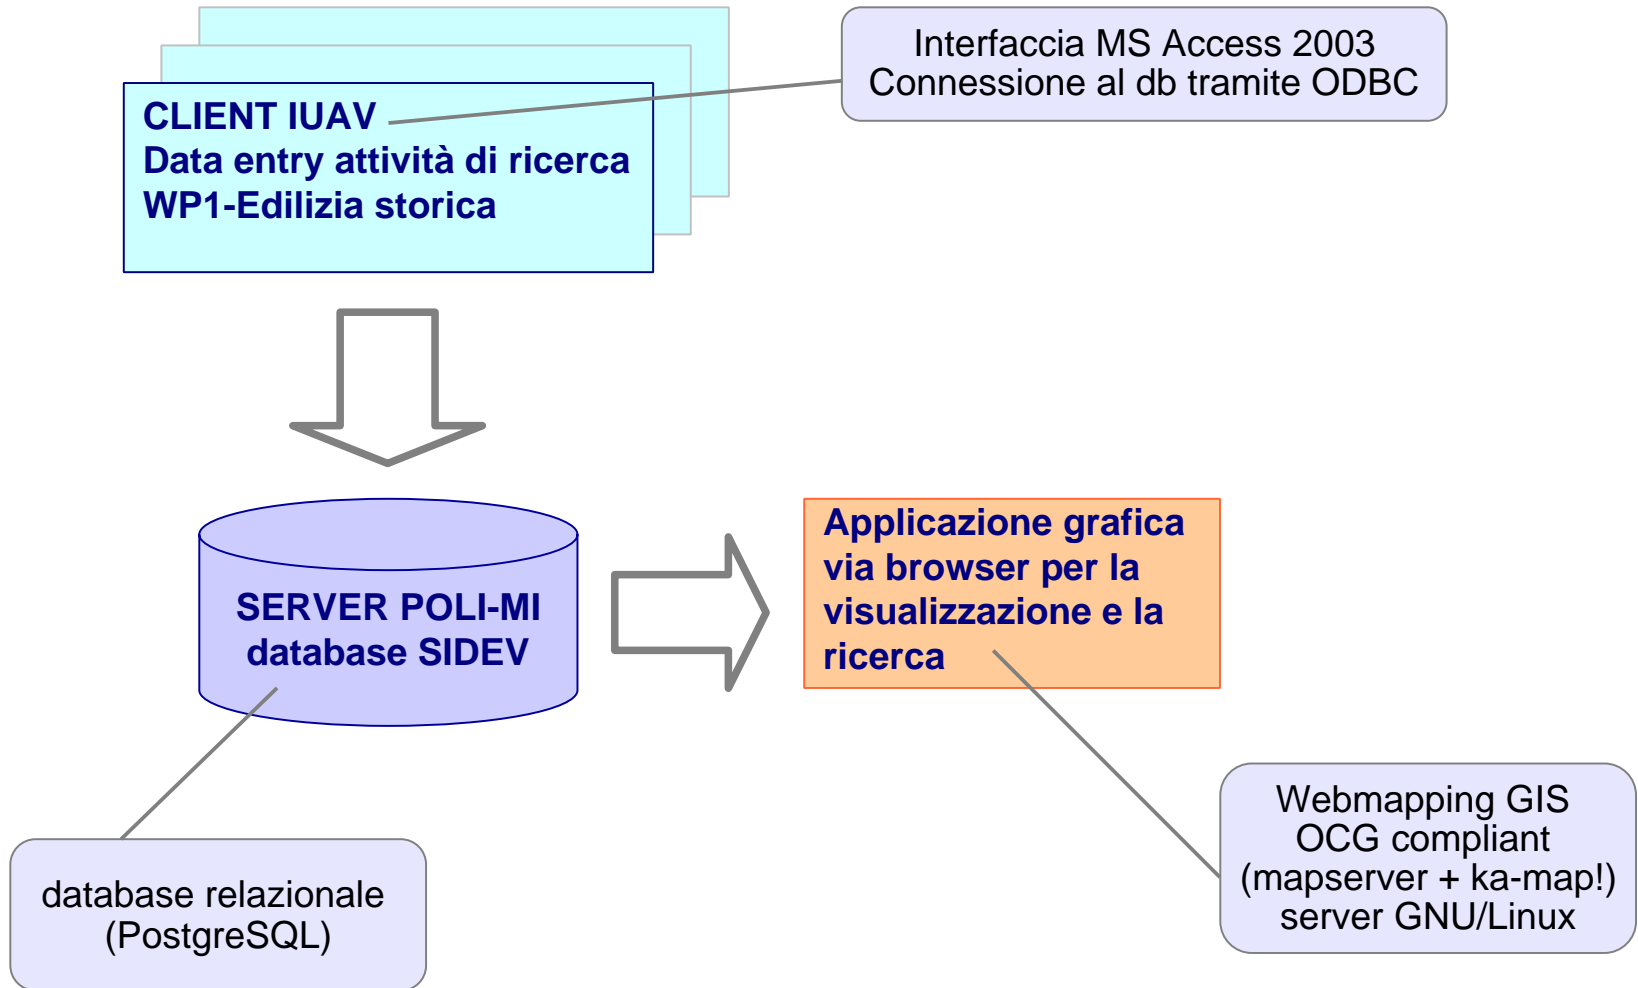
CLIENT IUAV
Data entry attività di ricerca
WP1-Edilizia storica

Interfaccia MS Access 2003
Connessione al db tramite ODBC

SERVER POLI-MI
database SIDEV

Applicazione grafica via browser per la visualizzazione e la ricerca

database relazionale
(PostgreSQL)

Webmapping GIS
OCG compliant
(mapserver + ka-map!)
server GNU/Linux